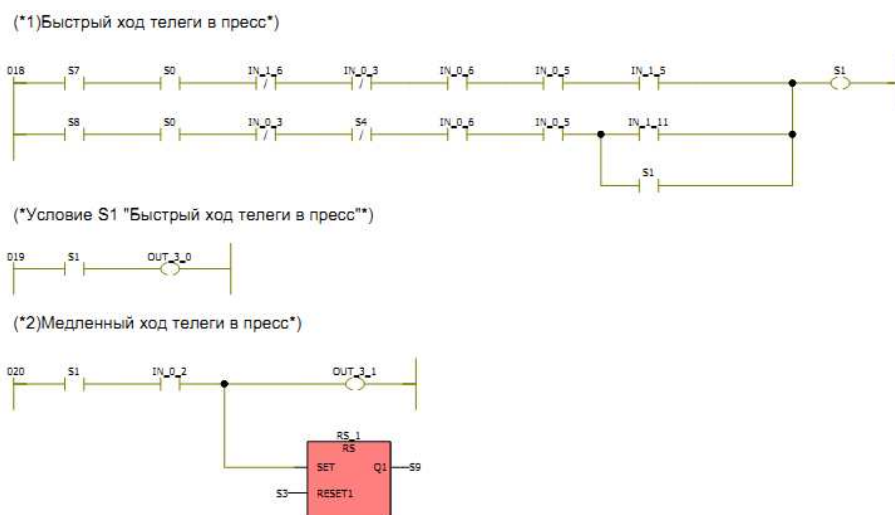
(*1)Быстрый ход телеги в пресс*)

018 S7 S0 IN_1_6 IN_0_3 IN_0_6 IN_0_5 IN_1_5 S1

S8 S0 IN_0_3 S4 IN_0_6 IN_0_5 IN_1_11

S1

(*Условие S1 "Быстрый ход телеги в пресс"*)

019 S1 OUT_3_0

(*2)Медленный ход телеги в пресс*)

020 S1 IN_0_2 OUT_3_1

RS_1
RS
SET Q1 S9
S3 RESET1